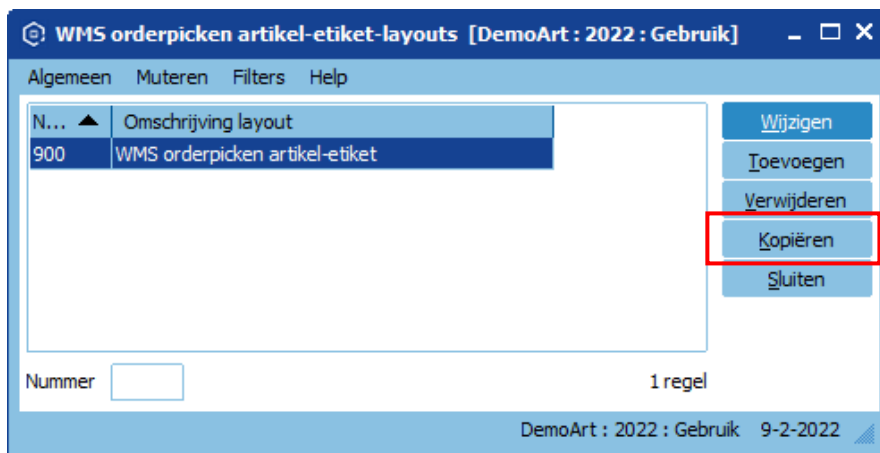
WMS orderpicken artikel-etiket-layouts [DemoArt : 2022 : Gebruik]

Algemeen Muteren Filters Help

| N... ▲ | Omschrijving layout |
|---|---|
| 900 | WMS orderpicken artikel-etiket |

Wijzigen
Toevoegen
Verwijderen
Kopiëren
Sluiten

Nummer

1 regel

DemoArt : 2022 : Gebruik 9-2-2022